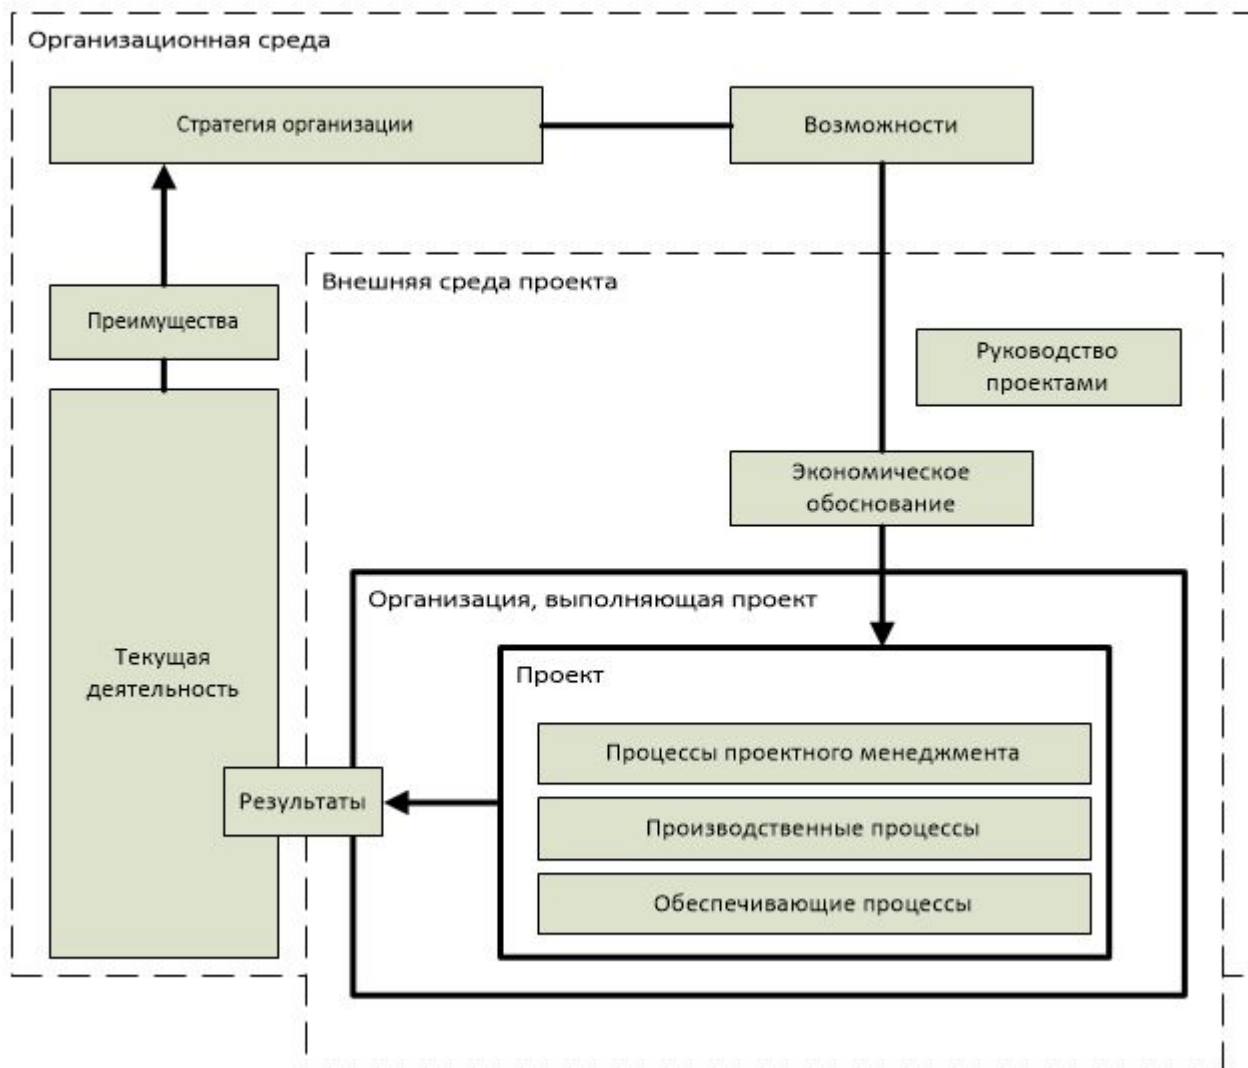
Организационная среда

Стратегия организации

Возможности

Внешняя среда проекта

Руководство проектами

Преимущества

Экономическое обоснование

Организация, выполняющая проект

Текущая деятельность

Проект

Процессы проектного менеджмента

Результаты

Производственные процессы

Обеспечивающие процессы